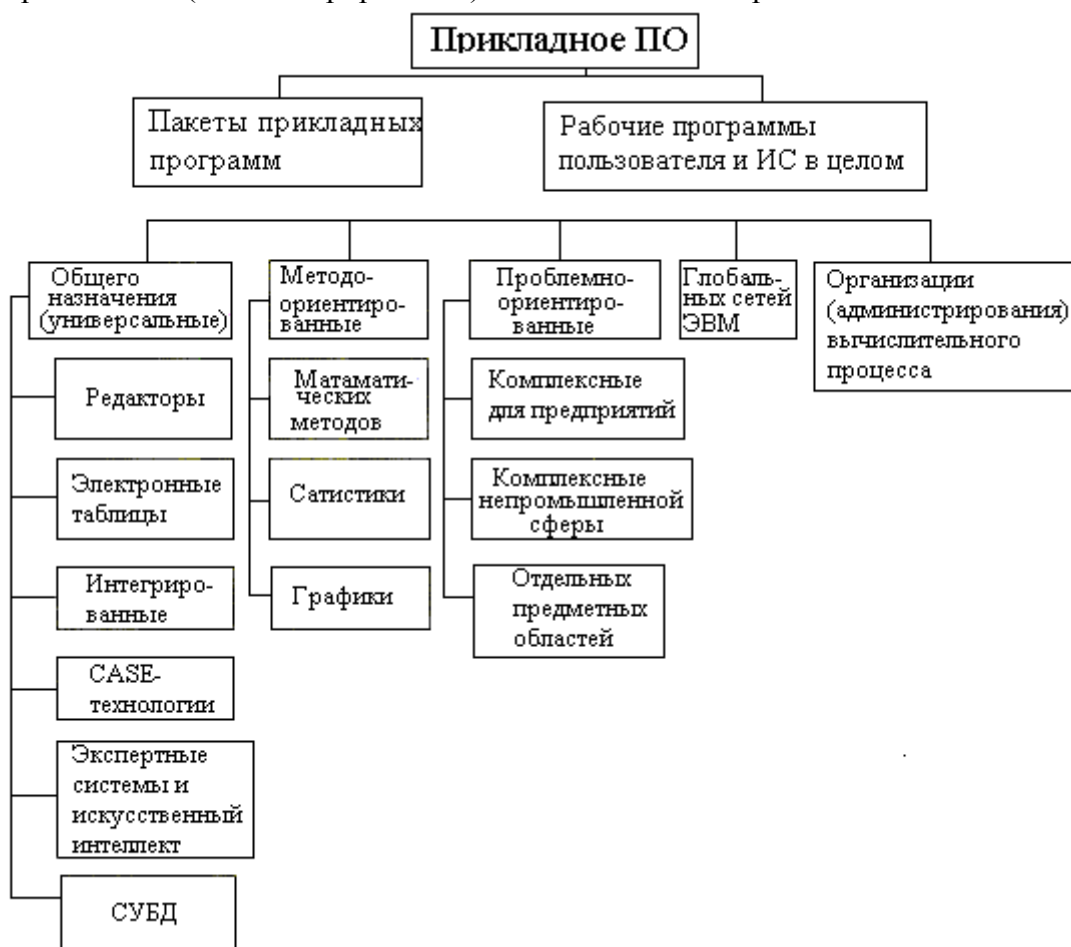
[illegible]

Прикладное ПО

Пакеты прикладных программ

Рабочие программы пользователя и ИС в целом

Общего назначения (универсальные)

Методо-ориентированные

Проблемно-ориентированные

Глобальных сетей ЭВМ

Организации (администрирования) вычислительного процесса

Редакторы

Электронные таблицы

Интегрированные

CASE-технологии

Экспертные системы и искусственный интеллект

СУБД

Матаматических методов

Сатистики

Графики

Комплексные для предприятий

Комплексные непромышленной сферы

Отдельных предметных областей